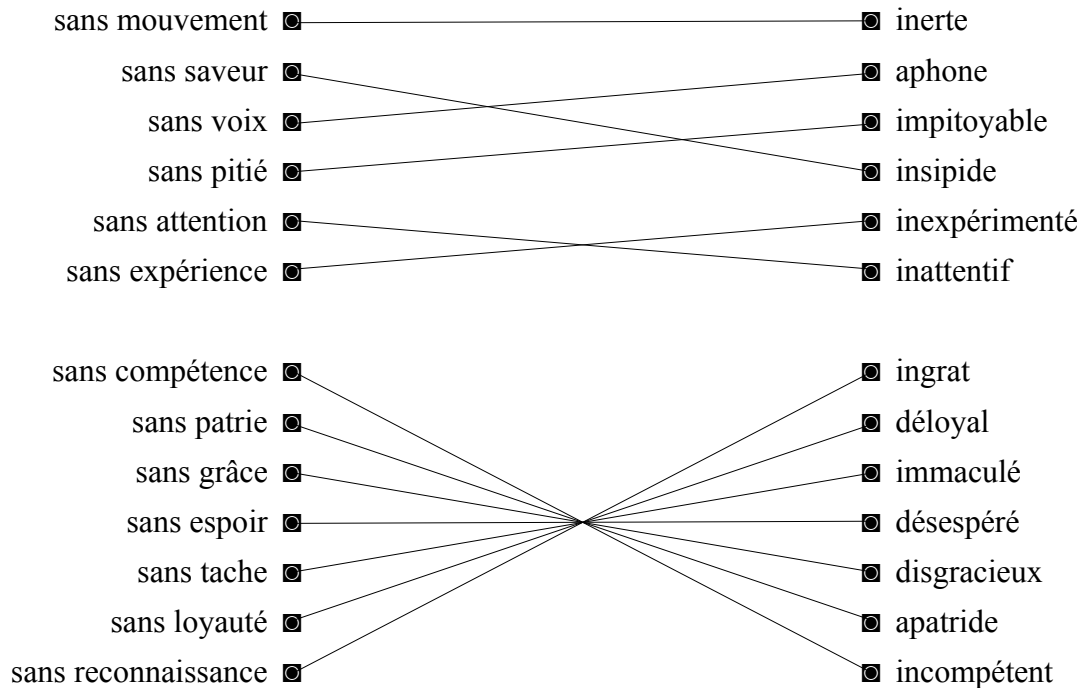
sans mouvement
sans saveur
sans voix
sans pitié
sans attention
sans expérience

inerte
aphone
impitoyable
insipide
inexpérimenté
inattentif

sans compétence
sans patrie
sans grâce
sans espoir
sans tache
sans loyauté
sans reconnaissance

ingrat
déloyal
immaculé
désespéré
disgracieux
apatride
incompétent